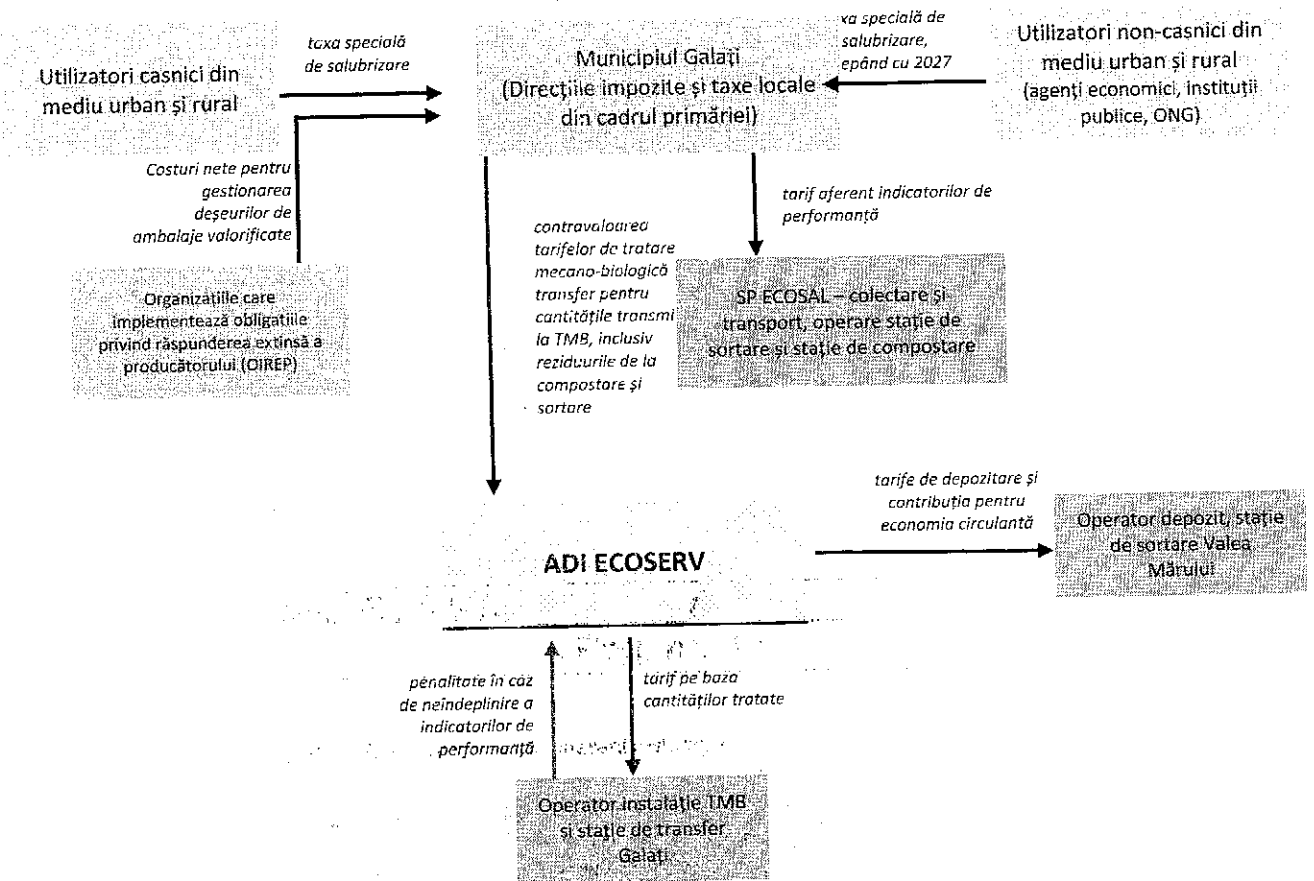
Utilizatori casnici din mediu urban și rural

taxa specială de salubrizare

Municipiul Galați (Direcțiile impozite și taxe locale din cadrul primăriei)

xa specială de salubrizare, epând cu 2027

Utilizatori non-casnici din mediu urban și rural (agenți economici, instituții publice, ONG)

Costuri nete pentru gestionarea deșeurilor de ambalaje valorificate

Organizațiile care implementează obligațiile privind răspunderea extinsă a producătorului (OIREP)

contravaloarea tarifelor de tratare mecano-biologică transfer pentru cantitățile transmi la TMB, inclusiv reziduurile de la compostare și sortare

tarif aferent indicatorilor de performanță

SP ECOSAL – colectare și transport, operare stație de sortare și stație de compostare

tarife de depozitare și contribuția pentru economia circulantă

ADI ECOSERV

Operator depozit, stație de sortare Valea Mărului

penalitate în caz de neîndeplinire a indicatorilor de performanță

tarif pe baza cantităților tratate

Operator instalație TMB și stație de transfer Galați